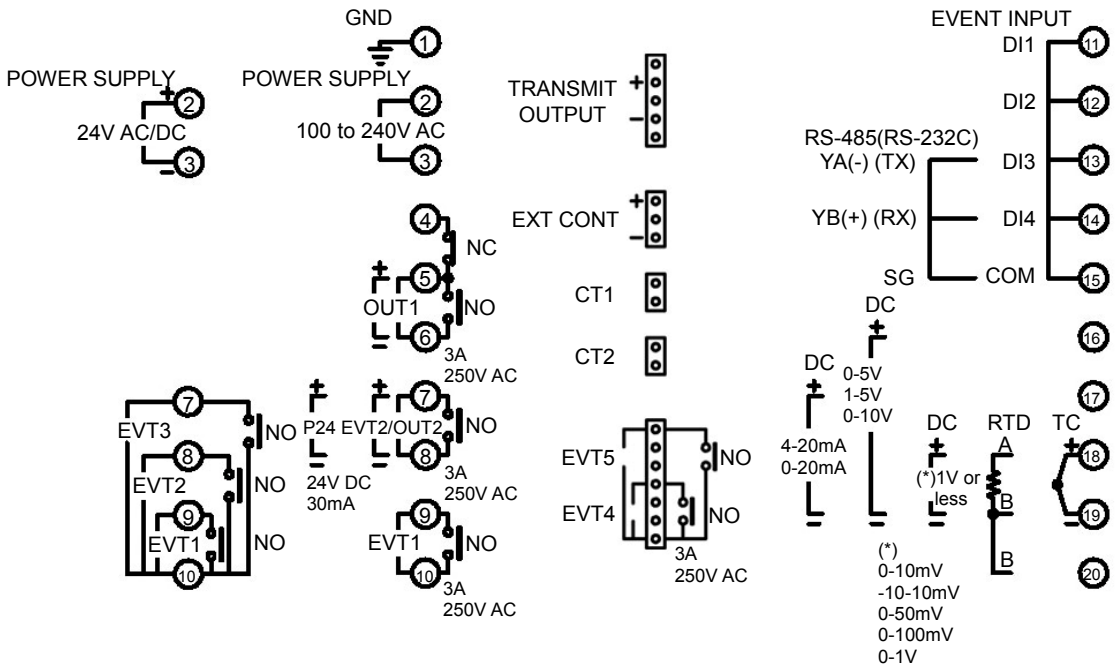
GND
1
POWER SUPPLY
+
2
24V AC/DC
−
3
POWER SUPPLY
2
100 to 240V AC
3
TRANSMIT OUTPUT
+
−
EVENT INPUT
DI1
11
DI2
12
RS-485(RS-232C)
YA(-) (TX)
DI3
13
YB(+) (RX)
DI4
14
SG
COM
15
EXT CONT
+
−
4
NC
+
5
OUT1
NO
−
6
3A
250V AC
CT1
CT2
DC
+
0-5V
1-5V
0-10V
16
17
7
EVT3
NO
8
EVT2
NO
9
EVT1
NO
10
+
P24
−
24V DC
30mA
+
7
EVT2/OUT2
NO
−
8
3A
250V AC
9
EVT1
NO
10
3A
250V AC
EVT5
NO
EVT4
NO
3A
250V AC
DC
+
4-20mA
0-20mA
−
DC
+
(*)1V or less
−
RTD
A
B
B
TC
+
18
−
19
20
(*)
0-10mV
-10-10mV
0-50mV
0-100mV
0-1V